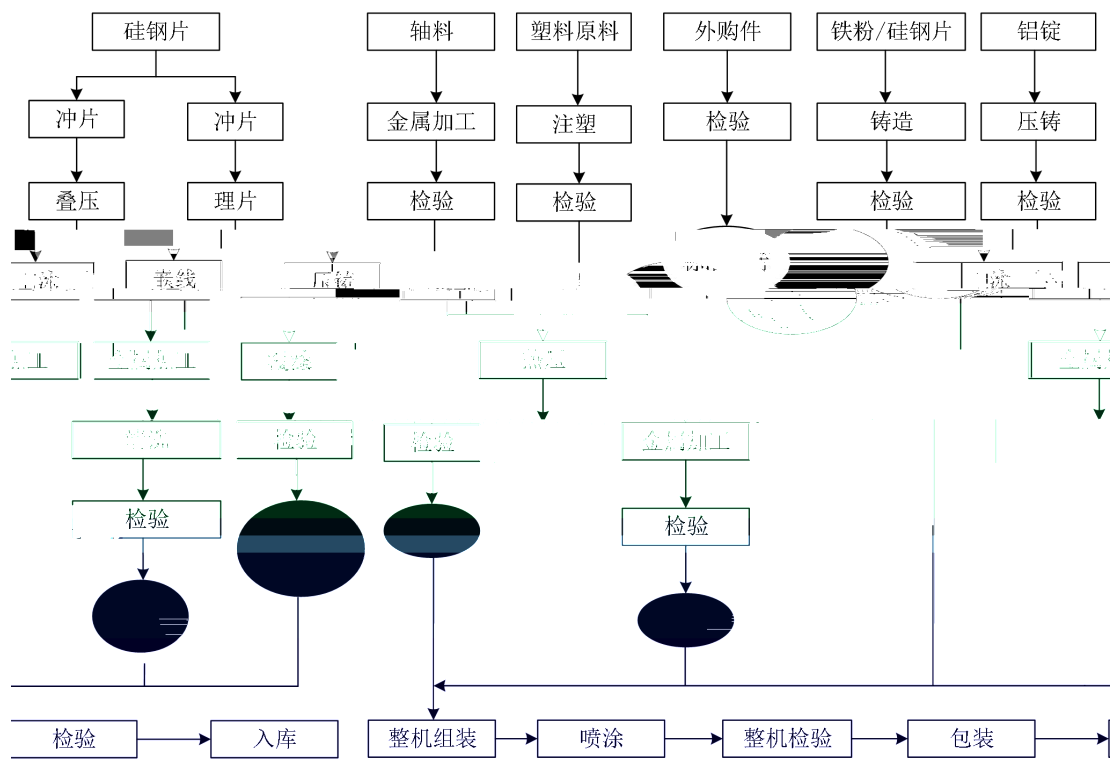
硅钢片

冲片

叠压

冲片

理片

嵌线

轴料

金属加工

检验

塑料原料

注塑

检验

外购件

检验

铁粉/硅钢片

铸造

检验

铝锭

压铸

检验

压铸

检验

检验

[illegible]

检验

金属加工

检验

检验

入库

整机组装

喷涂

整机检验

包装